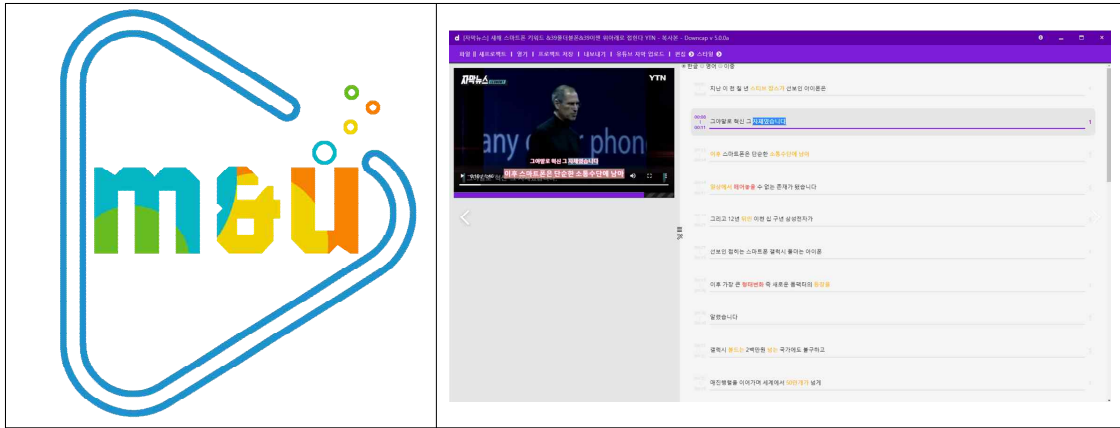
M&U

[자막뉴스] 세계 스마트폰 키워드 &39폴더블폰&39이란 위아래로 접힌다 YTN - 복사본 - Downcap v 5.0.0a

파일 ▤ 새프로젝트 | 열기 | 프로젝트 저장 | 내보내기 | 유튜브 자막 업로드 | 편집 ❷ 스타일 ❷

자막뉴스 YTN

any phone

그야말로 혁신 그 자체였습니다

이후 스마트폰은 단순한 소통수단에 넘어

한글 영어 이중

지난 이 천 칠 년 스티브 잡스가 선보인 아이폰은

00:00 00:17 그야말로 혁신 그 자체였습니다

이후 스마트폰은 단순한 소통수단에 넘어

일상에서 떼어놓을 수 없는 존재가 됐습니다

그리고 12년 뒤인 이번 십 구 년 삼성전자가

선보인 접히는 스마트폰 갤럭시 폴더는 아이폰

이후 가장 큰 형태변화 즉 새로운 폼팩터의 등장을

알렸습니다

갤럭시 폴드는 2백만원 넘는 국가에도 불구하고

매진행렬을 이어가며 세계에서 50만개가 넘게